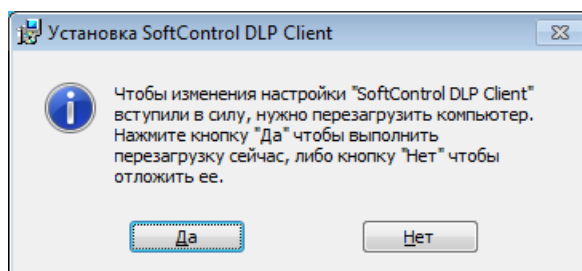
Установка SoftControl DLP Client

Чтобы изменения настройки "SoftControl DLP Client" вступили в силу, нужно перезагрузить компьютер. Нажмите кнопку "Да" чтобы выполнить перезагрузку сейчас, либо кнопку "Нет" чтобы отложить ее.

Да

Нет